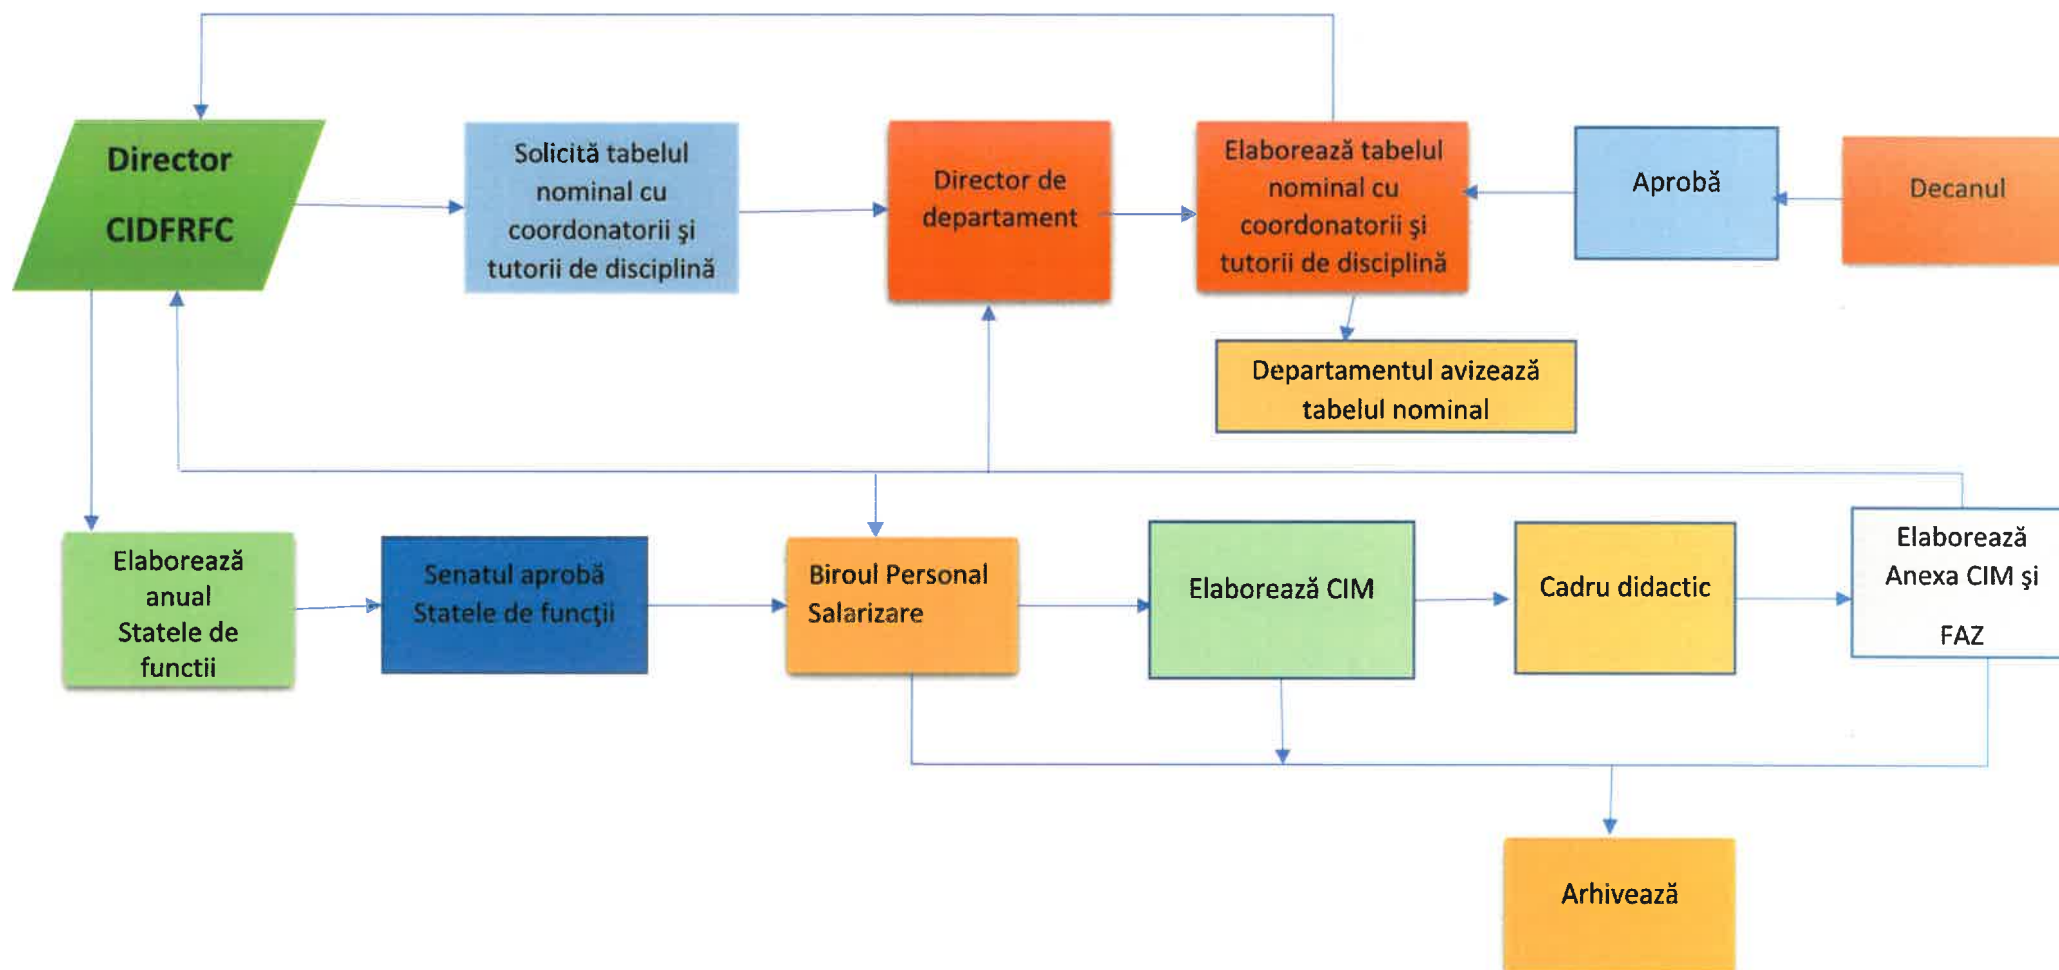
Director CIDFRFC

Solicită tabelul nominal cu coordonatorii şi tutorii de disciplină

Director de departament

Elaborează tabelul nominal cu coordonatorii şi tutorii de disciplină

Aprobă

Decanul

Departamentul avizează tabelul nominal

Elaborează anual Statele de functii

Senatul aprobă Statele de funcţii

Biroul Personal Salarizare

Elaborează CIM

Cadru didactic

Elaborează Anexa CIM şi FAZ

Arhivează